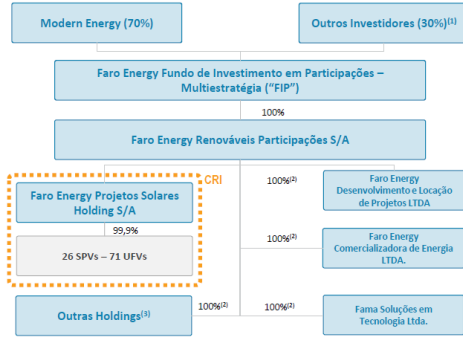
Modern Energy (70%)

Outros Investidores (30%)$^{(1)}$

Faro Energy Fundo de Investimento em Participações – Multiestratégia ("FIP")

100%

Faro Energy Renováveis Participações S/A

CRI

Faro Energy Projetos Solares Holding S/A

99,9%

26 SPVs – 71 UFVs

100%$^{(2)}$

Faro Energy Desenvolvimento e Locação de Projetos LTDA

100%$^{(2)}$

Faro Energy Comercializadora de Energia LTDA.

100%$^{(2)}$

Outras Holdings$^{(3)}$

100%$^{(2)}$

Fama Soluções em Tecnologia Ltda.